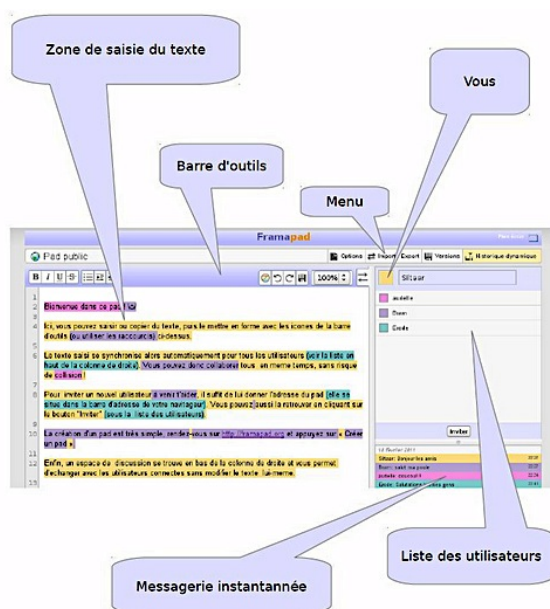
Zone de saisie du texte

Vous

Barre d'outils

Menu

Framapad

Pad public

Options Import Export Versions Historique dynamique

100%

Siltaar

audette

Gwen

Credo

Bienvenue dans ce pad !

Ici, vous pouvez saisir ou copier du texte, puis le mettre en forme avec les icones de la barre d'outils (ou utiliser les raccourcis) ci-dessus.

Le texte saisi se synchronise alors automatiquement pour tous les utilisateurs (voir la liste en haut de la colonne de droite). Vous pouvez donc collaborer tous en meme temps, sans risque de collision !

Pour inviter un nouvel utilisateur à vous "sister", il suffit de lui donner l'adresse du pad (elle se situe dans la barre d'adresse de votre navigateur). Vous pouvez aussi la retrouver en cliquant sur le bouton "Inviter" (sous la liste des utilisateurs).

La création d'un pad est très simple, rendez-vous sur http://framapad.org et appuyez sur « Créer un pad ».

En fin, un espace de discussion se trouve en bas de la colonne de droite et vous permet d'échanger avec les utilisateurs connectés sans modifier le texte lui-meme.

Inviter

10 février 2011

Liste des utilisateurs

Messagerie instantannée